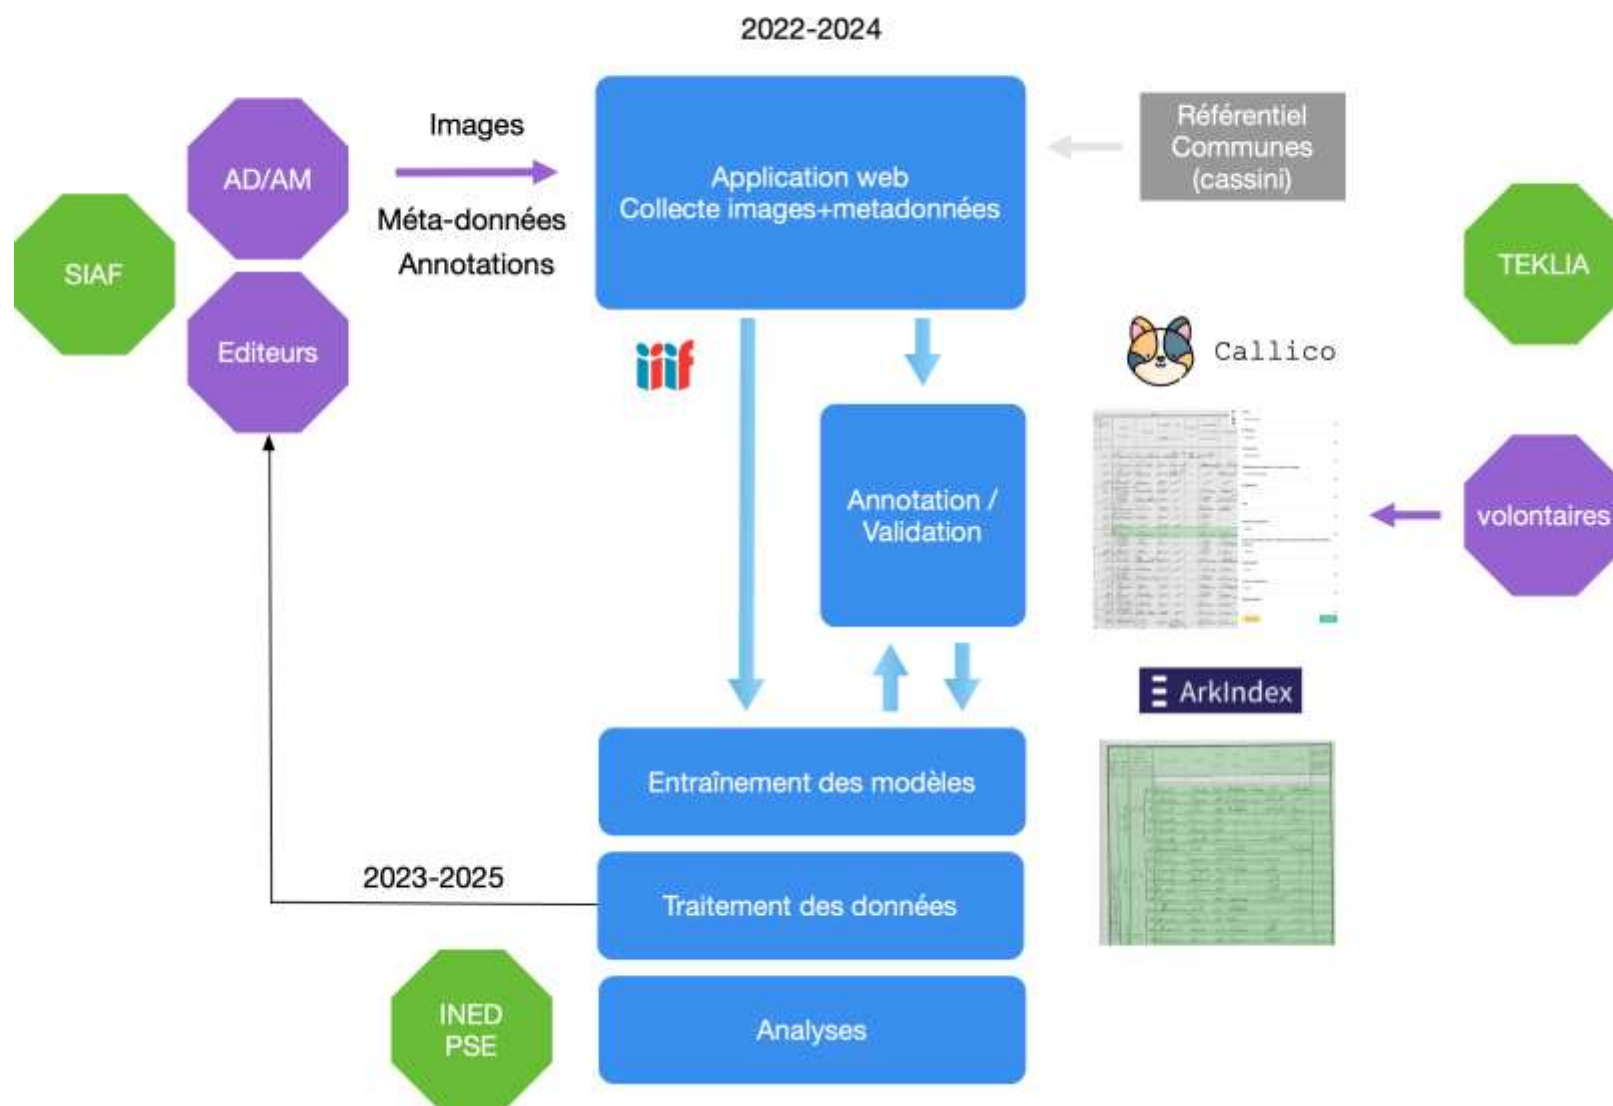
2022-2024

SIAF

AD/AM

Editeurs

Images

Méta-données

Annotations

Application web
Collecte images+metadonnées

Référentiel
Communes
(cassini)

TEKLIA

iiif

Callico

Annotation /
Validation

volontaires

ArkIndex

Entraînement des modèles

2023-2025

Traitement des données

INED
PSE

Analyses